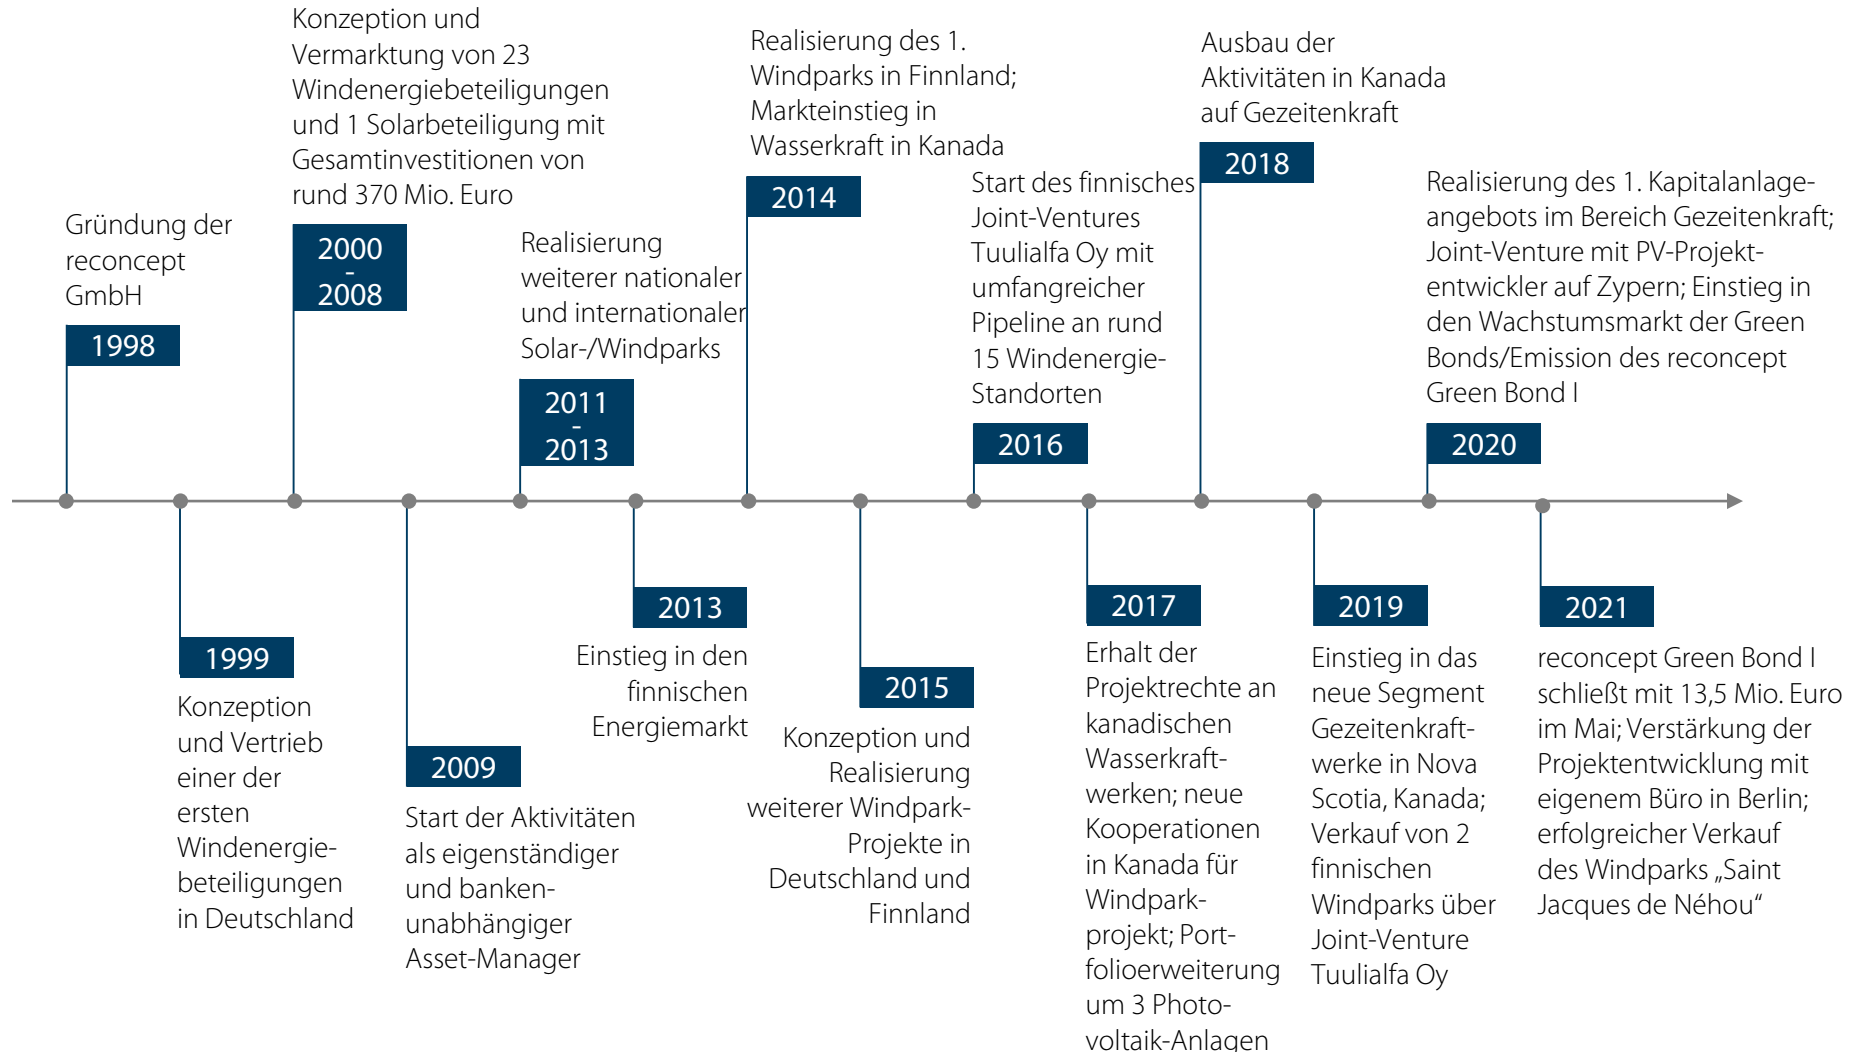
Gründung der reconcept GmbH

1998

1999

Konzeption und Vertrieb einer der ersten Windenergiebeteiligungen in Deutschland

Konzeption und Vermarktung von 23 Windenergiebeteiligungen und 1 Solarbeteiligung mit Gesamtinvestitionen von rund 370 Mio. Euro

2000 - 2008

2009

Start der Aktivitäten als eigenständiger und bankenunabhängiger Asset-Manager

Realisierung weiterer nationaler und internationaler Solar-/Windparks

2011 - 2013

2013

Einstieg in den finnischen Energiemarkt

Realisierung des 1. Windparks in Finnland; Markteinstieg in Wasserkraft in Kanada

2014

2015

Konzeption und Realisierung weiterer Windpark-Projekte in Deutschland und Finnland

Start des finnisches Joint-Ventures Tuulialfa Oy mit umfangreicher Pipeline an rund 15 Windenergie-Standorten

2016

2017

Erhalt der Projektrechte an kanadischen Wasserkraftwerken; neue Kooperationen in Kanada für Windparkprojekt; Portfolioerweiterung um 3 Photovoltaik-Anlagen

Ausbau der Aktivitäten in Kanada auf Gezeitenkraft

2018

2019

Einstieg in das neue Segment Gezeitenkraftwerke in Nova Scotia, Kanada; Verkauf von 2 finnischen Windparks über Joint-Venture Tuulialfa Oy

Realisierung des 1. Kapitalanlageangebots im Bereich Gezeitenkraft; Joint-Venture mit PV-Projektentwickler auf Zypern; Einstieg in den Wachstumsmarkt der Green Bonds/Emission des reconcept Green Bond I

2020

2021

reconcept Green Bond I schließt mit 13,5 Mio. Euro im Mai; Verstärkung der Projektentwicklung mit eigenem Büro in Berlin; erfolgreicher Verkauf des Windparks „Saint Jacques de Néhou"